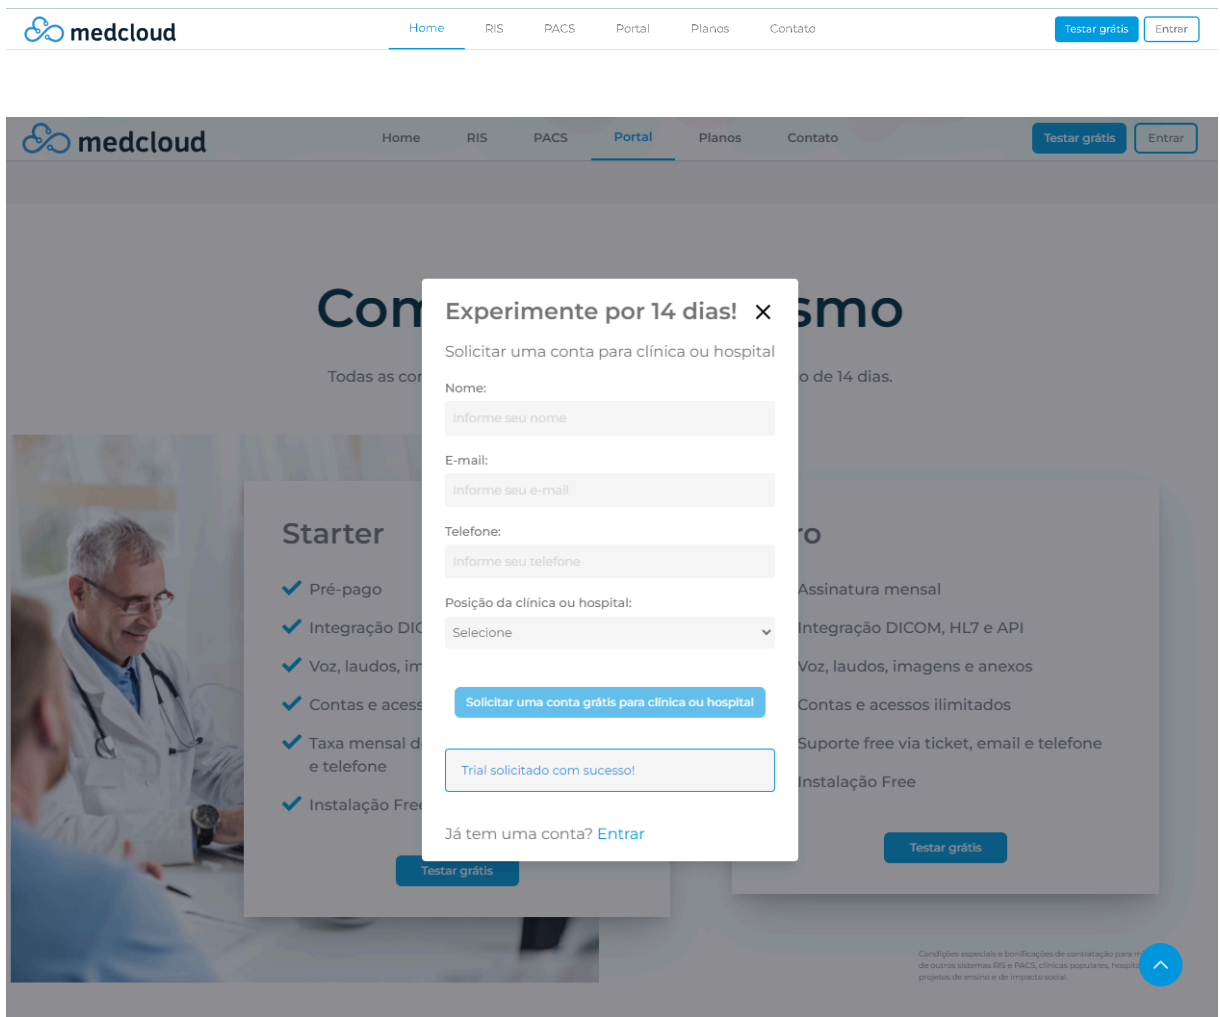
medcloud

Home RIS PACS Portal Planos Contato

Testar grátis Entrar

medcloud

Home RIS PACS Portal Planos Contato

Testar grátis Entrar

Com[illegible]smo

Todas as co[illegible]o de 14 dias.

Starter

Pré-pago

Integração DIC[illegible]

Voz, laudos, im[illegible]

Contas e acess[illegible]

Taxa mensal d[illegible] e telefone

Instalação Fre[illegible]

Testar grátis

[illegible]ro

Assinatura mensal

Integração DICOM, HL7 e API

Voz, laudos, imagens e anexos

Contas e acessos ilimitados

Suporte free via ticket, email e telefone

Instalação Free

Testar grátis

Condições especiais e bonificações de contratação para m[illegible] de outros sistemas RIS e PACS, clínicas populares, hospit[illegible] projetos de ensino e de impacto social.

Experimente por 14 dias!

Solicitar uma conta para clínica ou hospital

Nome:

Informe seu nome

E-mail:

Informe seu e-mail

Telefone:

Informe seu telefone

Posição da clínica ou hospital:

Selecione

Solicitar uma conta grátis para clínica ou hospital

Trial solicitado com sucesso!

Já tem uma conta? Entrar